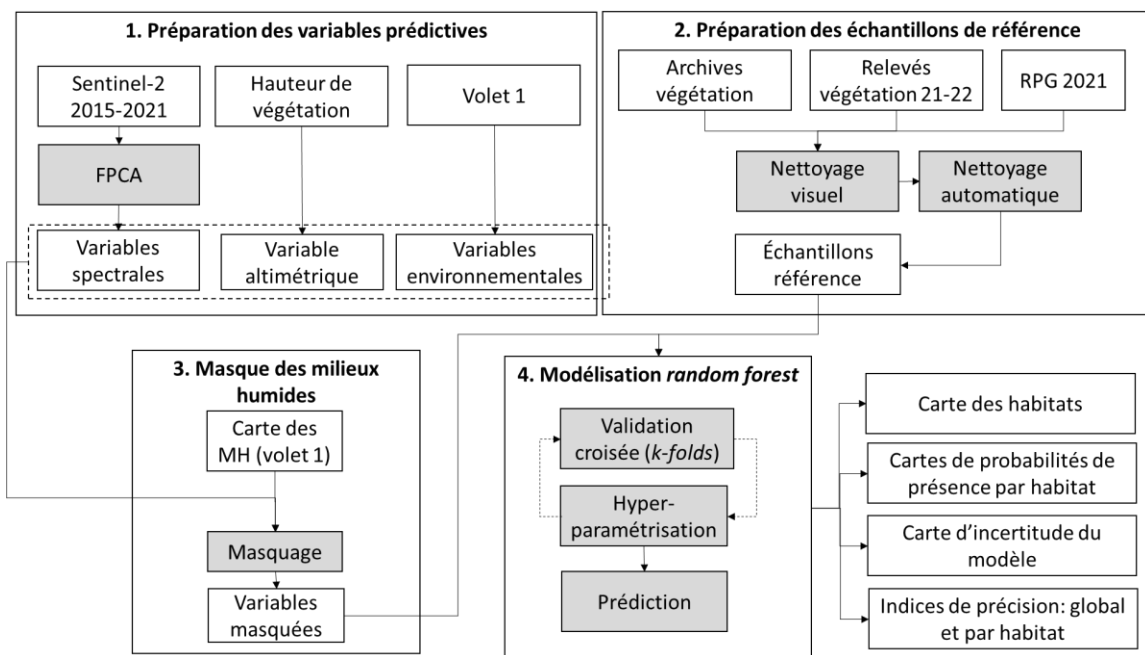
1. Préparation des variables prédictives

Sentinel-2 2015-2021

Hauteur de végétation

Volet 1

FPCA

Variables spectrales

Variable altimétrique

Variables environnementales

2. Préparation des échantillons de référence

Archives végétation

Relevés végétation 21-22

RPG 2021

Nettoyage visuel

Nettoyage automatique

Échantillons référence

3. Masque des milieux humides

Carte des MH (volet 1)

Masquage

Variables masquées

4. Modélisation random forest

Validation croisée (k-folds)

Hyper-paramétrisation

Prédiction

Carte des habitats

Cartes de probabilités de présence par habitat

Carte d'incertitude du modèle

Indices de précision: global et par habitat